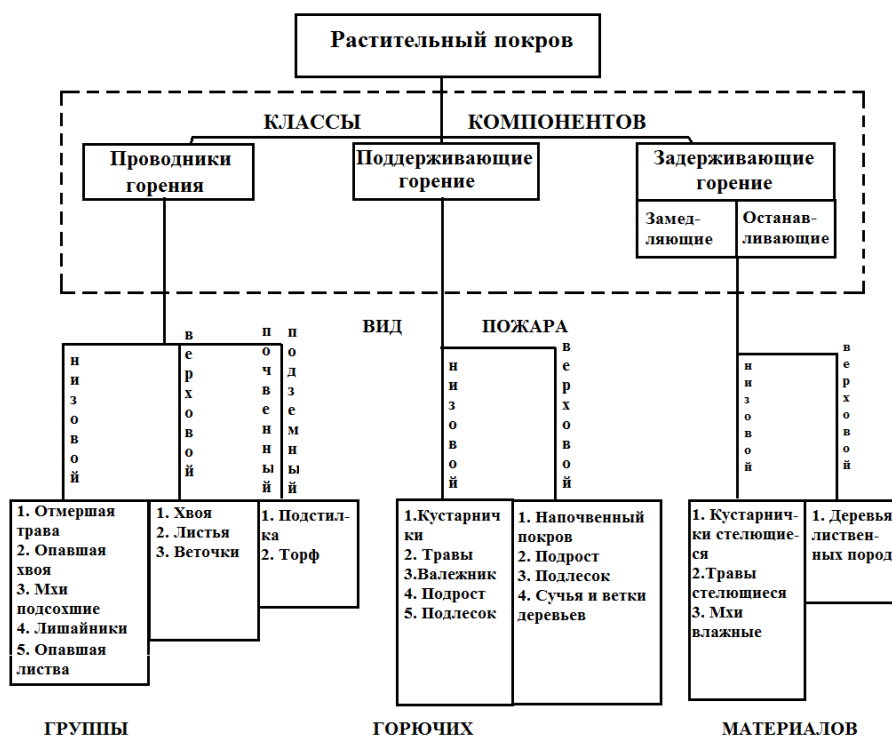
Растительный покров

КЛАССЫ КОМПОНЕНТОВ

Проводники горения

Поддерживающие горение

Задерживающие горение

Замедляющие

Останавливающие

ВИД ПОЖАРА

низовой

верховой

почвенный

подземный

низовой

верховой

низовой

верховой

1. Отмершая трава
2. Опавшая хвоя
3. Мхи подсохшие
4. Лишайники
5. Опавшая листва

1. Хвоя
2. Листья
3. Веточки

1. Подстилка
2. Торф

1.Кустарнички
2. Травы
3.Валежник
4. Подрост
5. Подлесок

1. Напочвенный покров
2. Подрост
3. Подлесок
4. Сучья и ветки деревьев

1. Кустарнички стелющиеся
2.Травы стелющиеся
3. Мхи влажные

1. Деревья лиственных пород

ГРУППЫ ГОРЮЧИХ МАТЕРИАЛОВ